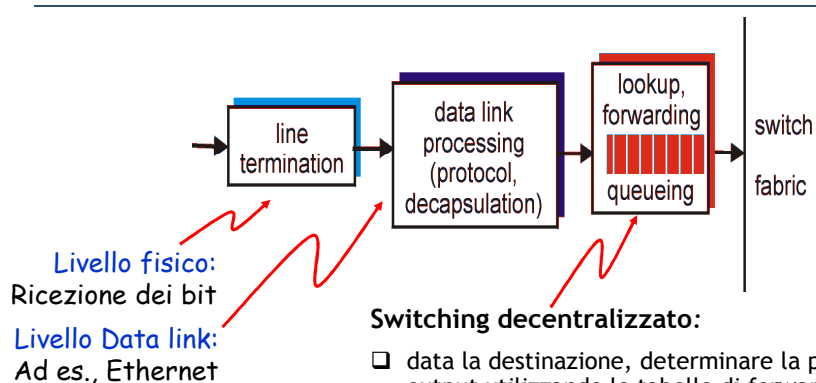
line termination

data link processing (protocol, decapsulation)

lookup, forwarding

queueing

switch

fabric

Livello fisico:
Ricezione dei bit

Livello Data link:
Ad es., Ethernet

Switching decentralizzato:

❑ data la destinazione, determinare la p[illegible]
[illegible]